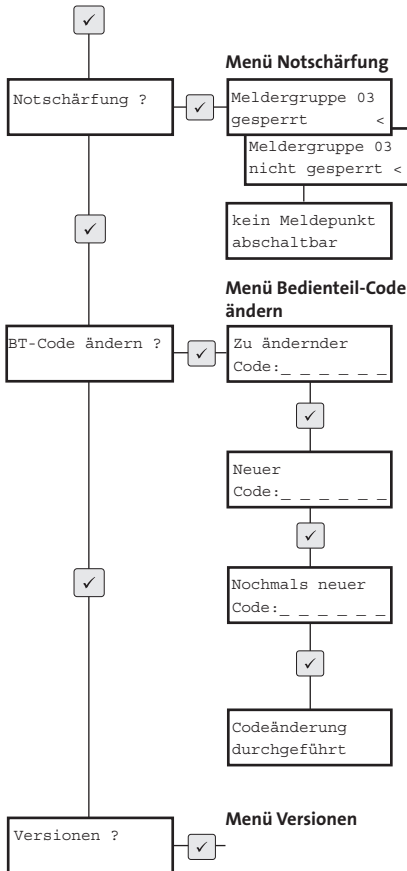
✓

Menü Notschärfung

Notschärfung ?

✓

Meldergruppe 03
gesperrt <

Meldergruppe 03
nicht gesperrt <

✓

kein Meldepunkt
abschaltbar

Menü Bedienteil-Code ändern

BT-Code ändern ?

✓

Zu ändernder
Code:_ _ _ _ _ _

✓

Neuer
Code:_ _ _ _ _ _

✓

✓

Nochmals neuer
Code:_ _ _ _ _ _

✓

Codeänderung
durchgeführt

Menü Versionen

Versionen ?

✓